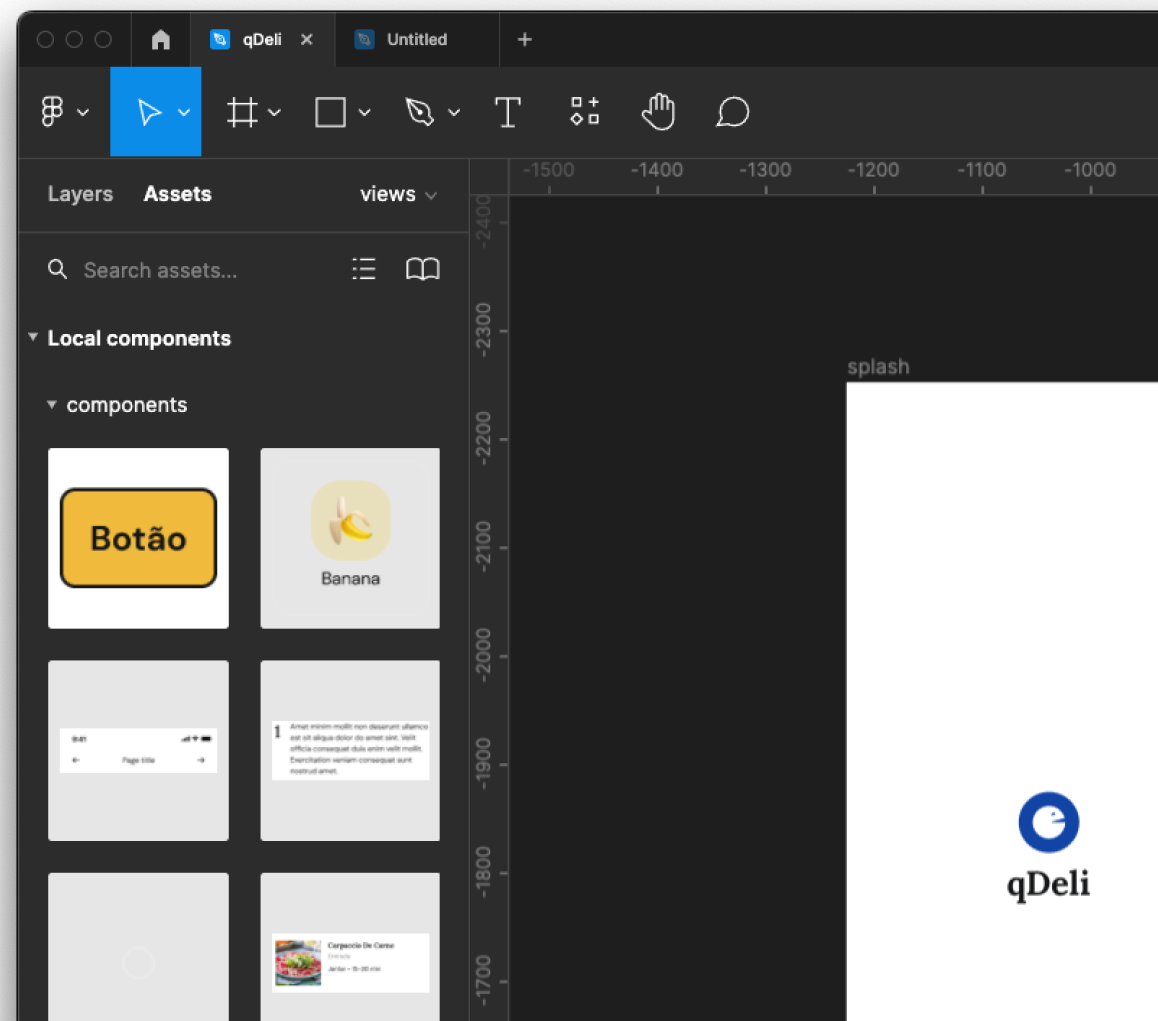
qDeli
Untitled
+

Layers Assets views

Search assets...

Local components

components

Botão

Banana

9:41
Page title

1 Amet minim mollit non deserunt ullamco est sit aliqua dolor do amet sint. Velit officia consequat duis enim velit mollit. Exercitation veniam consequat sunt nostrud amet.

Carpaccio De Carne
Entrada
Jantar – 15-30 min

-1500 -1400 -1300 -1200 -1100 -1000

-2400 -2300 -2200 -2100 -2000 -1900 -1800 -1700

splash

qDeli